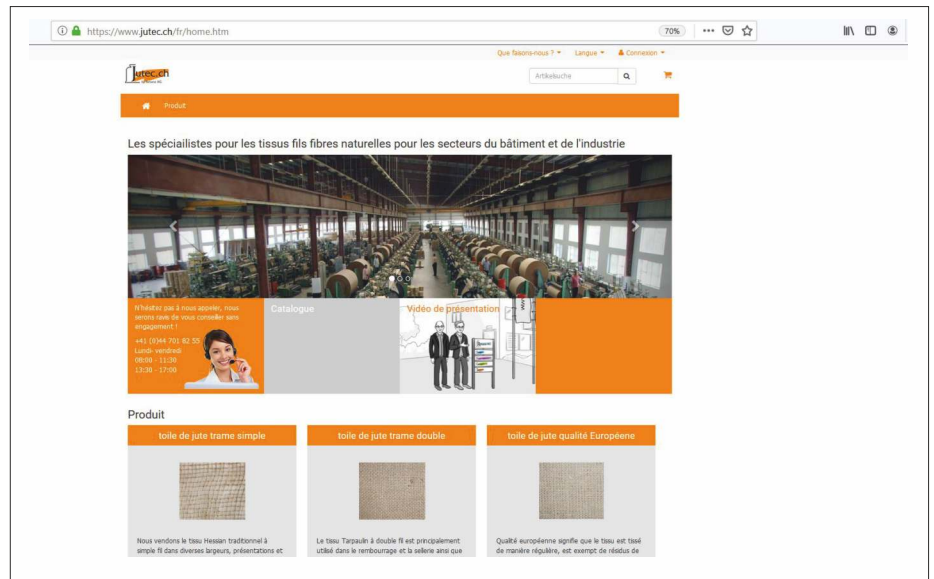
https://www.jutec.ch/fr/home.htm

70%

Que faisons-nous ? Langue Connexion

jutec.ch

Artikelsuche

Produit

Les spécialistes pour les tissus fils fibres naturelles pour les secteurs du bâtiment et de l'industrie

N'hésitez pas à nous appeler, nous serons ravis de vous conseiller sans engagement !

+41 (0)44 701 82 55
Lundi- vendredi
08:00 - 11:30
13:30 - 17:00

Catalogue

Vidéo de présentation

Produit

toile de jute trame simple

Nous vendons le tissu Hessian traditionnel à simple fil dans diverses largeurs, présentations et

toile de jute trame double

Le tissu Tarpaulin à double fil est principalement utilisé dans le rembourrage et la sellerie ainsi que

toile de jute qualité Européene

Qualité européenne signifie que le tissu est tissé de manière régulière, est exempt de résidus de